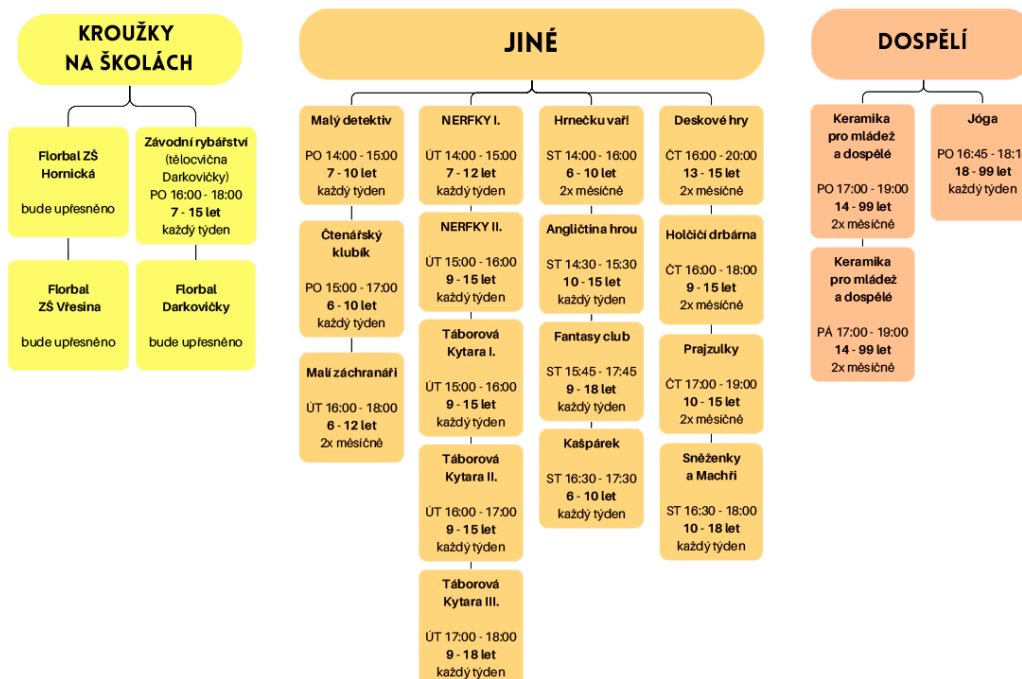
KROUŽKY NA ŠKOLÁCH

Florbal ZŠ Hornická

bude upřesněno

Florbal ZŠ Vřesina

bude upřesněno

Závodní rybářství (tělocvična Darkovičky)
PO 16:00 - 18:00
7 - 15 let
každý týden

Florbal Darkovičky

bude upřesněno

JINÉ

Malý detektiv

PO 14:00 - 15:00
7 - 10 let
každý týden

Čtenářský klubík

PO 15:00 - 17:00
6 - 10 let
každý týden

Malí záchranáři

ÚT 16:00 - 18:00
6 - 12 let
2x měsíčně

NERFKY I.

ÚT 14:00 - 15:00
7 - 12 let
každý týden

NERFKY II.

ÚT 15:00 - 16:00
9 - 15 let
každý týden

Táborová Kytara I.

ÚT 15:00 - 16:00
9 - 15 let
každý týden

Táborová Kytara II.

ÚT 16:00 - 17:00
9 - 15 let
každý týden

Táborová Kytara III.

ÚT 17:00 - 18:00
9 - 18 let
každý týden

Hrnečku vař!

ST 14:00 - 16:00
6 - 10 let
2x měsíčně

Angličtina hrou

ST 14:30 - 15:30
10 - 15 let
každý týden

Fantasy club

ST 15:45 - 17:45
9 - 18 let
každý týden

Kašpárek

ST 16:30 - 17:30
6 - 10 let
každý týden

Deskové hry

ČT 16:00 - 20:00
13 - 15 let
2x měsíčně

Holčičí drbárna

ČT 16:00 - 18:00
9 - 15 let
2x měsíčně

Prajzulky

ČT 17:00 - 19:00
10 - 15 let
2x měsíčně

Sněženky a Machři

ST 16:30 - 18:00
10 - 18 let
každý týden

DOSPĚLÍ

Keramika pro mládež a dospělé

PO 17:00 - 19:00
14 - 99 let
2x měsíčně

Keramika pro mládež a dospělé

PÁ 17:00 - 19:00
14 - 99 let
2x měsíčně

Jóga

PO 16:45 - 18:1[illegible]
18 - 99 let
každý týden